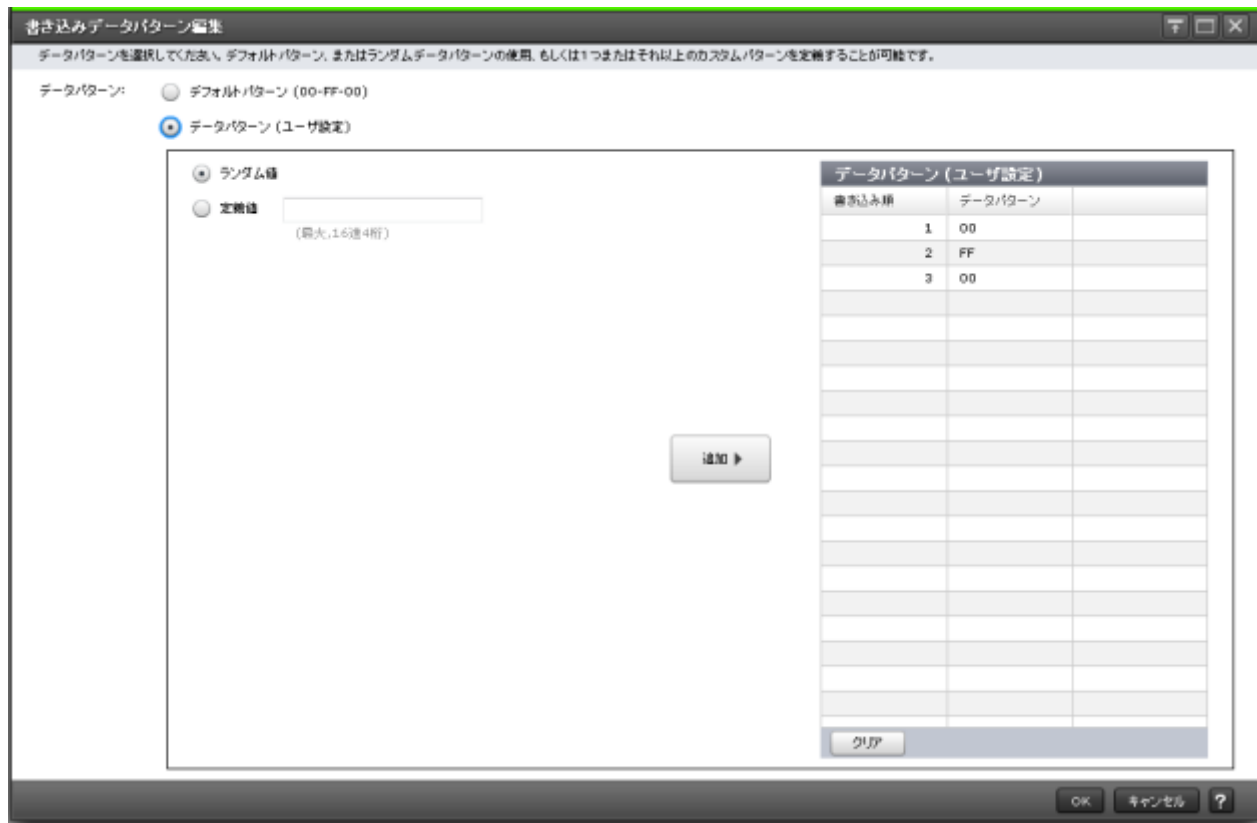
書き込みデータパターン編集

データパターンを選択してください。デフォルトパターン、またはランダムデータパターンの使用、もしくは1つまたはそれ以上のカスタムパターンを定義することが可能です。

データパターン: デフォルトパターン (00-FF-00)

データパターン (ユーザ設定)

ランダム値

定義値

(最大,16進4桁)

追加 ▶

データパターン (ユーザ設定)

| 書き込み順 | データパターン | |
|---|---|---|
| 1 | 00 | |
| 2 | FF | |
| 3 | 00 | |

クリア

OK キャンセル ?